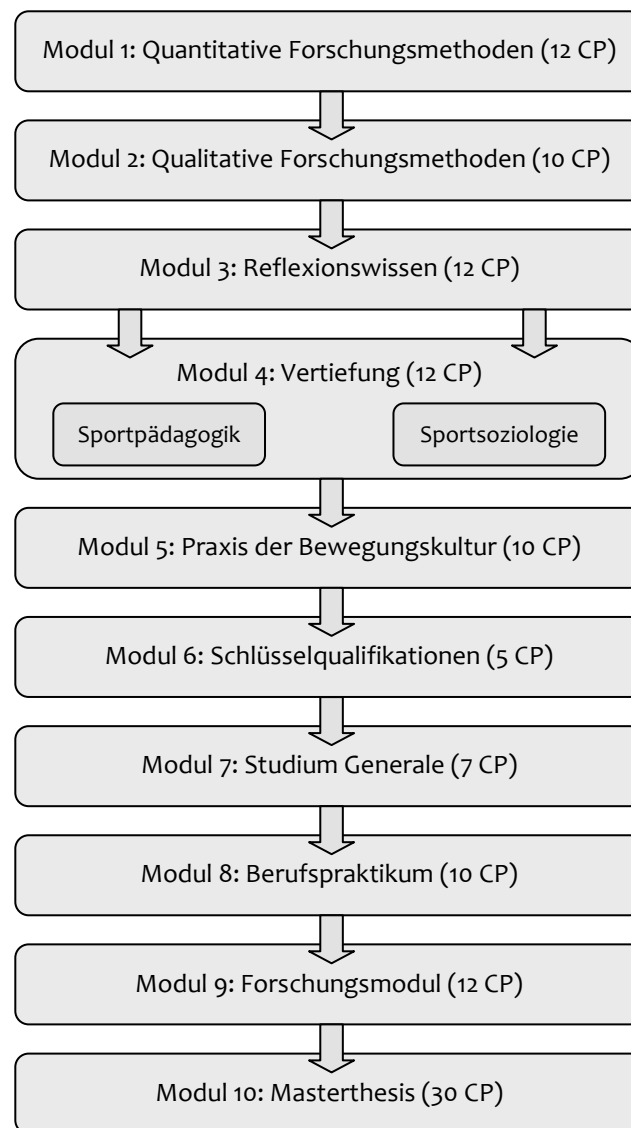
Modul 1: Quantitative Forschungsmethoden (12 CP)

Modul 2: Qualitative Forschungsmethoden (10 CP)

Modul 3: Reflexionswissen (12 CP)

Modul 4: Vertiefung (12 CP)

Sportpädagogik

Sportsoziologie

Modul 5: Praxis der Bewegungskultur (10 CP)

Modul 6: Schlüsselqualifikationen (5 CP)

Modul 7: Studium Generale (7 CP)

Modul 8: Berufspraktikum (10 CP)

Modul 9: Forschungsmodul (12 CP)

Modul 10: Masterthesis (30 CP)